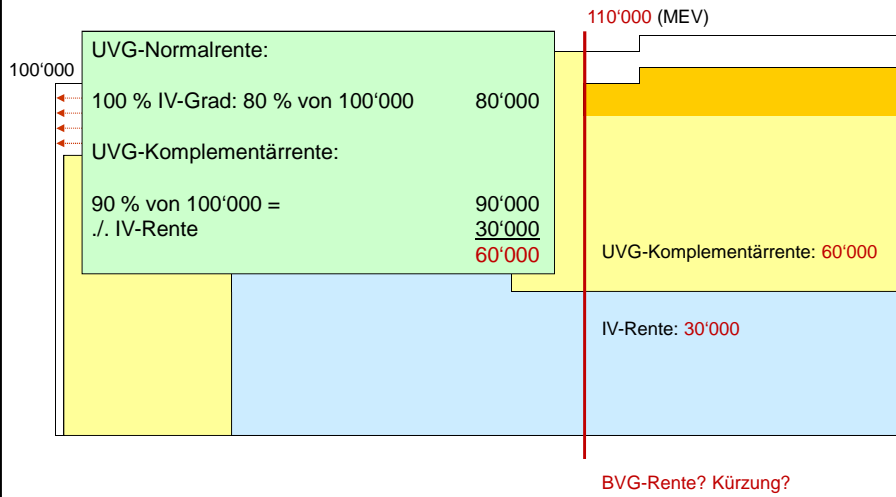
110'000 (MEV)

100'000

UVG-Normalrente:

100 % IV-Grad: 80 % von 100'000 80'000

UVG-Komplementärrente:

90 % von 100'000 = 90'000
./. IV-Rente 30'000
60'000

UVG-Komplementärrente: 60'000

IV-Rente: 30'000

BVG-Rente? Kürzung?